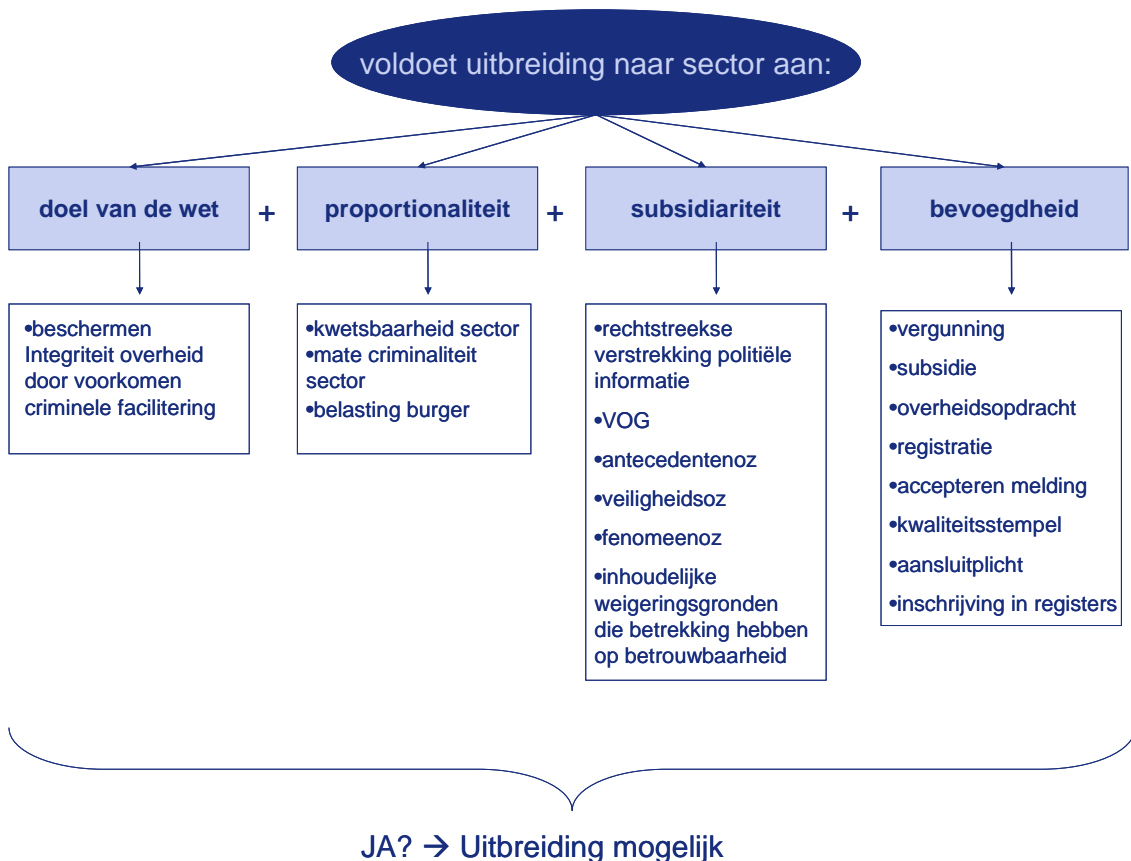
voldoet uitbreiding naar sector aan:

doel van de wet + proportionaliteit + subsidiariteit + bevoegdheid

•beschermen Integriteit overheid door voorkomen criminele facilitering

•kwetsbaarheid sector
•mate criminaliteit sector
•belasting burger

•rechtstreekse verstrekking politiële informatie
•VOG
•antecedentenoz
•veiligheidsoz
•fenomeenoz
•inhoudelijke weigeringsgronden die betrekking hebben op betrouwbaarheid

•vergunning
•subsidie
•overheidsopdracht
•registratie
•accepteren melding
•kwaliteitsstempel
•aansluitplicht
•inschrijving in registers

JA? → Uitbreiding mogelijk